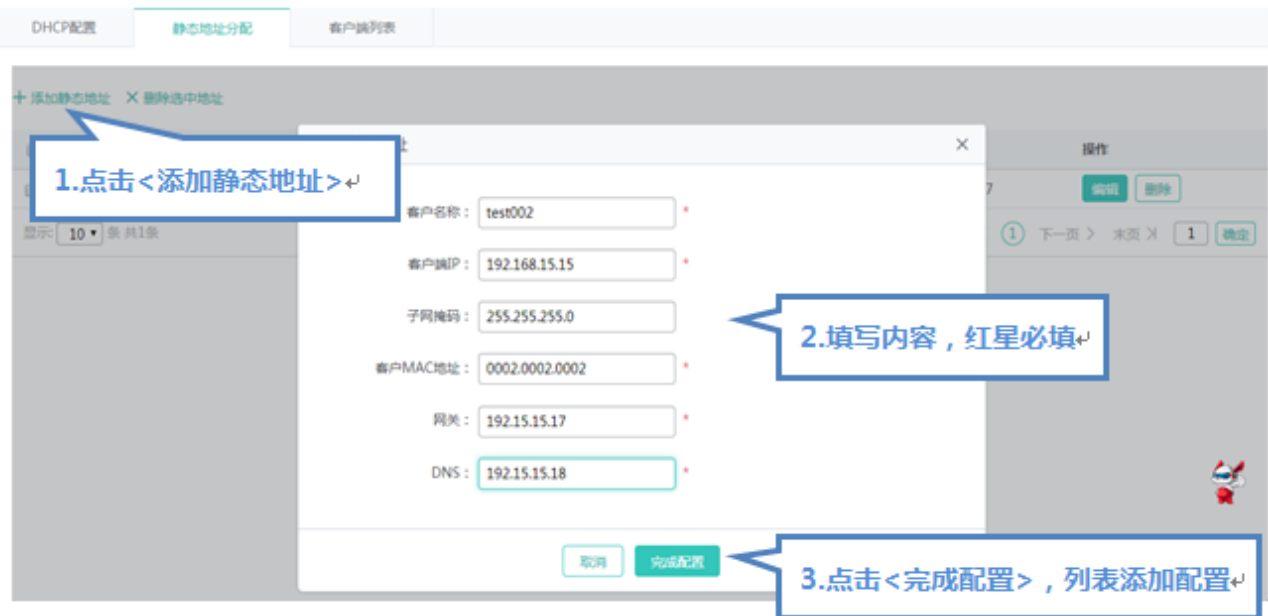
DHCP配置 静态地址分配 客户端列表

+ 添加静态地址 × 删除选中地址

址 ×

操作

7 编辑 删除

显示: 10 ▾ 条 共1条

1 下一页 > 末页 > 1 确定

1.点击<添加静态地址>↵

客户名称: test002 *

客户端IP: 192.168.15.15 *

子网掩码: 255.255.255.0

客户MAC地址: 0002.0002.0002 *

网关: 192.15.15.17 *

DNS: 192.15.15.18 *

2.填写内容，红星必填↵

取消 完成配置

3.点击<完成配置>，列表添加配置↵